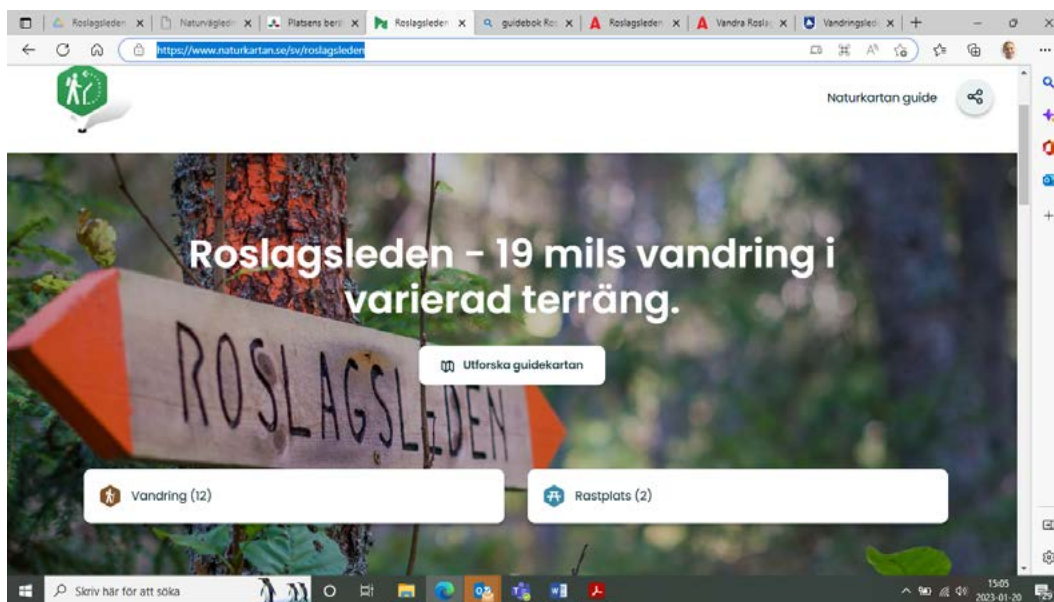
Roslagsleden | Naturvägled | Platsens berä | Roslagsleden | guidebok Ros | Roslagsleden | Vandra Roslag | Vandringsled

https://www.naturkartan.se/sv/roslagsleden

Naturkartan guide

Roslagsleden - 19 mils vandring i varierad terräng.

Utforska guidekartan

ROSLAGSLEDEN

Vandring (12)

Rastplats (2)

Skriv här för att söka

15:05
2023-01-20